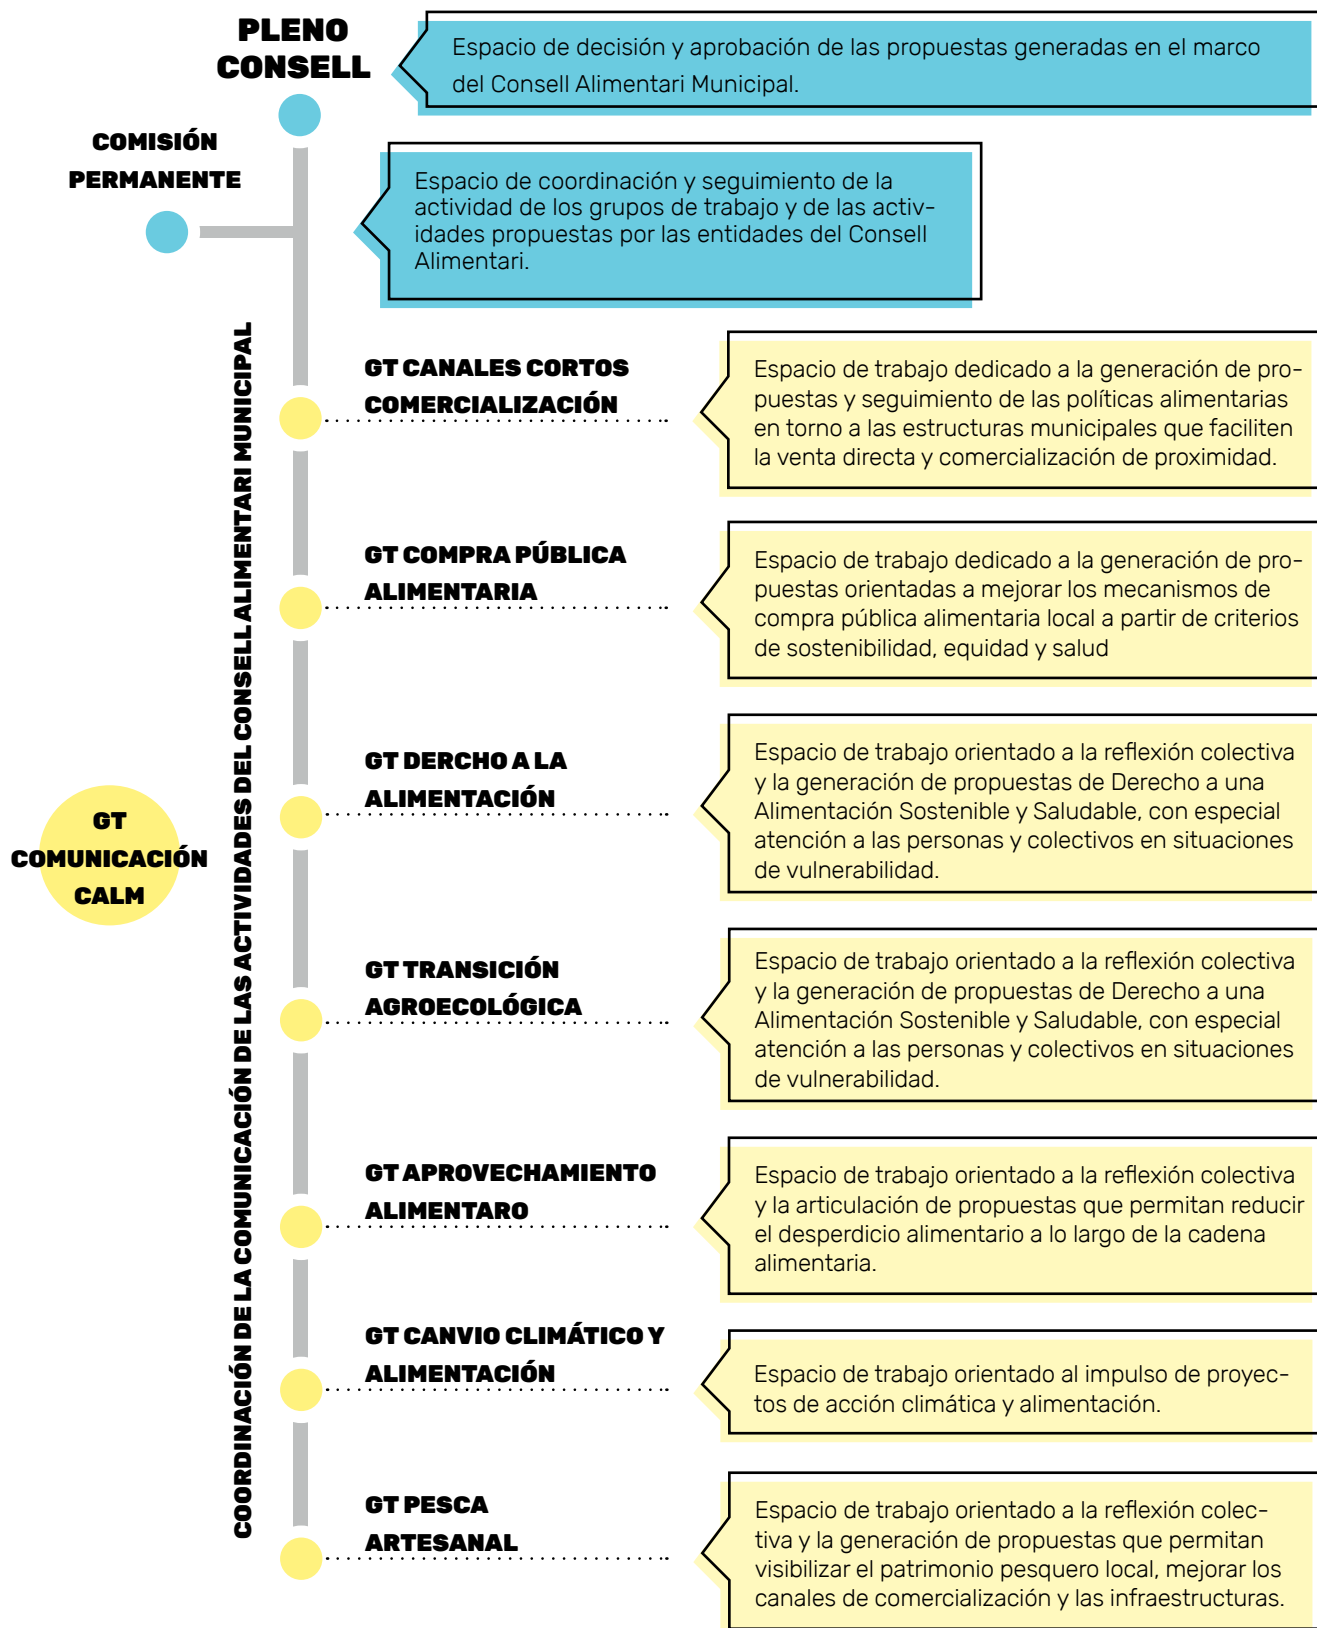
PLENO CONSELL

Espacio de decisión y aprobación de las propuestas generadas en el marco del Consell Alimentari Municipal.

COMISIÓN PERMANENTE

Espacio de coordinación y seguimiento de la actividad de los grupos de trabajo y de las actividades propuestas por las entidades del Consell Alimentari.

COORDINACIÓN DE LA COMUNICACIÓN DE LAS ACTIVIDADES DEL CONSELL ALIMENTARI MUNICIPAL

GT COMUNICACIÓN CALM

GT CANALES CORTOS COMERCIALIZACIÓN

Espacio de trabajo dedicado a la generación de propuestas y seguimiento de las políticas alimentarias en torno a las estructuras municipales que faciliten la venta directa y comercialización de proximidad.

GT COMPRA PÚBLICA ALIMENTARIA

Espacio de trabajo dedicado a la generación de propuestas orientadas a mejorar los mecanismos de compra pública alimentaria local a partir de criterios de sostenibilidad, equidad y salud

GT DERCHO A LA ALIMENTACIÓN

Espacio de trabajo orientado a la reflexión colectiva y la generación de propuestas de Derecho a una Alimentación Sostenible y Saludable, con especial atención a las personas y colectivos en situaciones de vulnerabilidad.

GT TRANSICIÓN AGROECOLÓGICA

Espacio de trabajo orientado a la reflexión colectiva y la generación de propuestas de Derecho a una Alimentación Sostenible y Saludable, con especial atención a las personas y colectivos en situaciones de vulnerabilidad.

GT APROVECHAMIENTO ALIMENTARO

Espacio de trabajo orientado a la reflexión colectiva y la articulación de propuestas que permitan reducir el desperdicio alimentario a lo largo de la cadena alimentaria.

GT CANVIO CLIMÁTICO Y ALIMENTACIÓN

Espacio de trabajo orientado al impulso de proyectos de acción climática y alimentación.

GT PESCA ARTESANAL

Espacio de trabajo orientado a la reflexión colectiva y la generación de propuestas que permitan visibilizar el patrimonio pesquero local, mejorar los canales de comercialización y las infraestructuras.